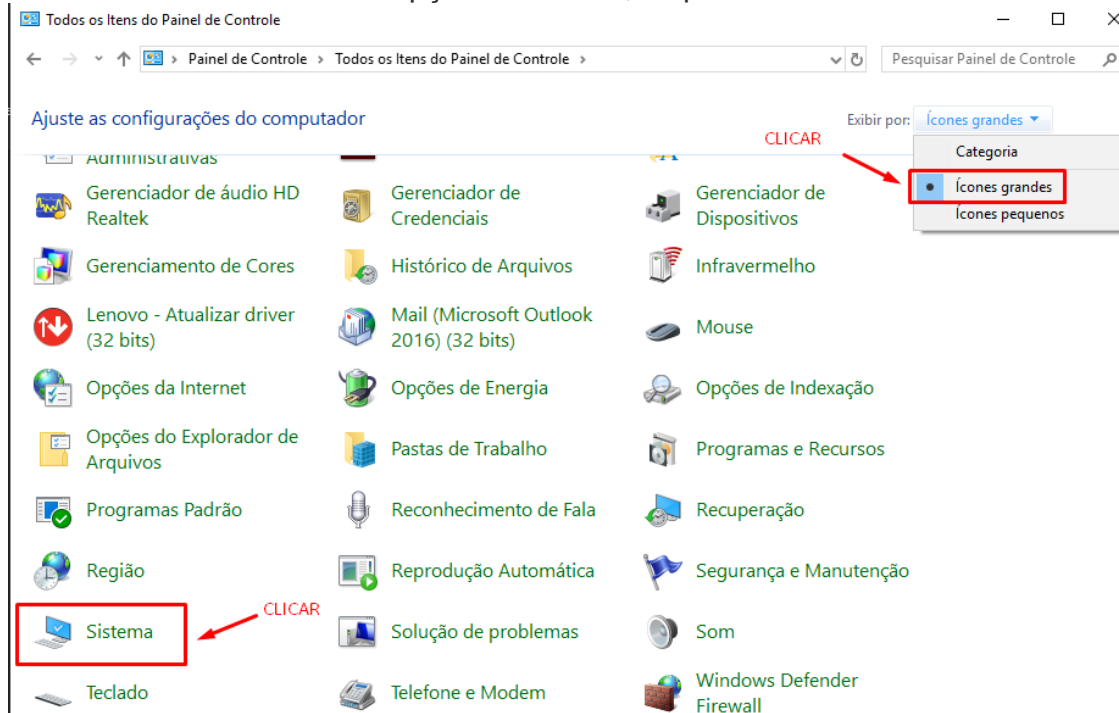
Todos os Itens do Painel de Controle

Painel de Controle > Todos os Itens do Painel de Controle >

Pesquisar Painel de Controle

Ajuste as configurações do computador

Exibir por: Ícones grandes

CLICAR

Categoria

Ícones grandes

Ícones pequenos

Administrativas

Gerenciador de áudio HD Realtek

Gerenciador de Credenciais

Gerenciador de Dispositivos

Gerenciamento de Cores

Histórico de Arquivos

Infravermelho

Lenovo - Atualizar driver (32 bits)

Mail (Microsoft Outlook 2016) (32 bits)

Mouse

Opções da Internet

Opções de Energia

Opções de Indexação

Opções do Explorador de Arquivos

Pastas de Trabalho

Programas e Recursos

Programas Padrão

Reconhecimento de Fala

Recuperação

Região

Reprodução Automática

Segurança e Manutenção

CLICAR

Sistema

Solução de problemas

Som

Teclado

Telefone e Modem

Windows Defender Firewall